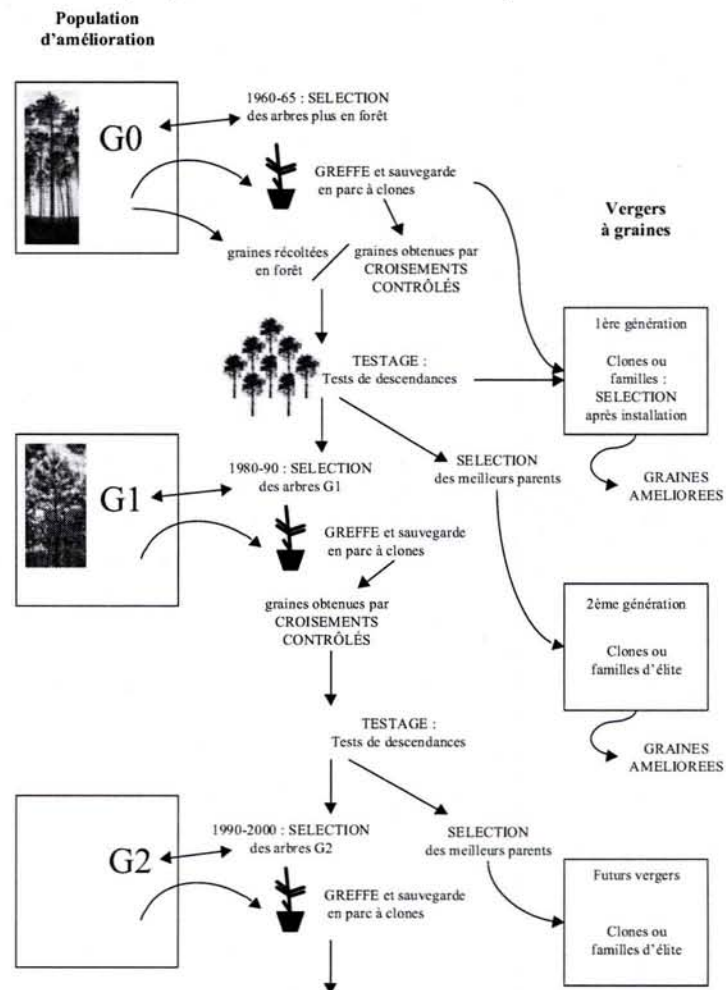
Population d'amélioration

G0

1960-65 : SELECTION des arbres plus en forêt

GREFFE et sauvegarde en parc à clones

graines récoltées en forêt / graines obtenues par CROISEMENTS CONTRÔLÉS

TESTAGE : Tests de descendances

Vergers à graines

1ère génération

Clones ou familles : SELECTION après installation

GRAINES AMELIOREES

G1

1980-90 : SELECTION des arbres G1

SELECTION des meilleurs parents

GREFFE et sauvegarde en parc à clones

graines obtenues par CROISEMENTS CONTRÔLÉS

2ème génération

Clones ou familles d'élite

TESTAGE : Tests de descendances

GRAINES AMELIOREES

G2

1990-2000 : SELECTION des arbres G2

SELECTION des meilleurs parents

GREFFE et sauvegarde en parc à clones

Futurs vergers

Clones ou familles d'élite